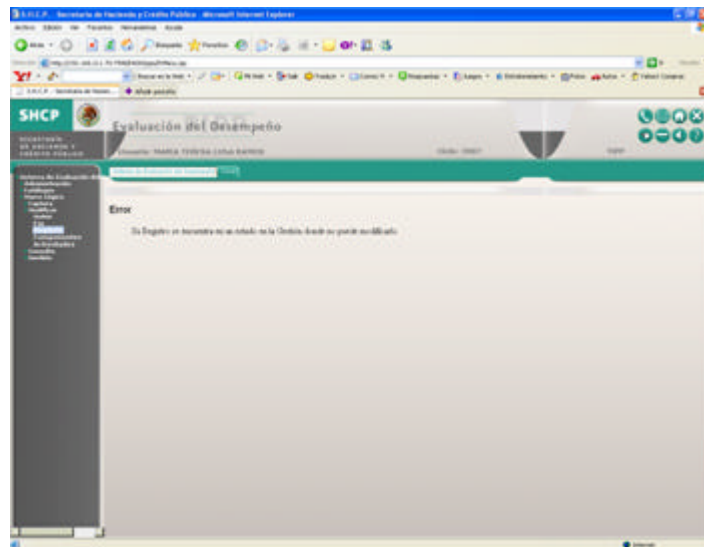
S.H.C.P. - Secretaria de Hacienda y Credito Publico - Microsoft Internet Explorer

Archivo Edición Ver Favoritos Herramientas Ayuda

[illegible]

SHCP

SECRETARIA DE HACIENDA Y CREDITO PUBLICO

Evaluación del Desempeño

Usuario: MARIA TERESA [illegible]

Error

Su Registro se encuentra en un estado en la Gestión desde no puede modificarlo

Internet